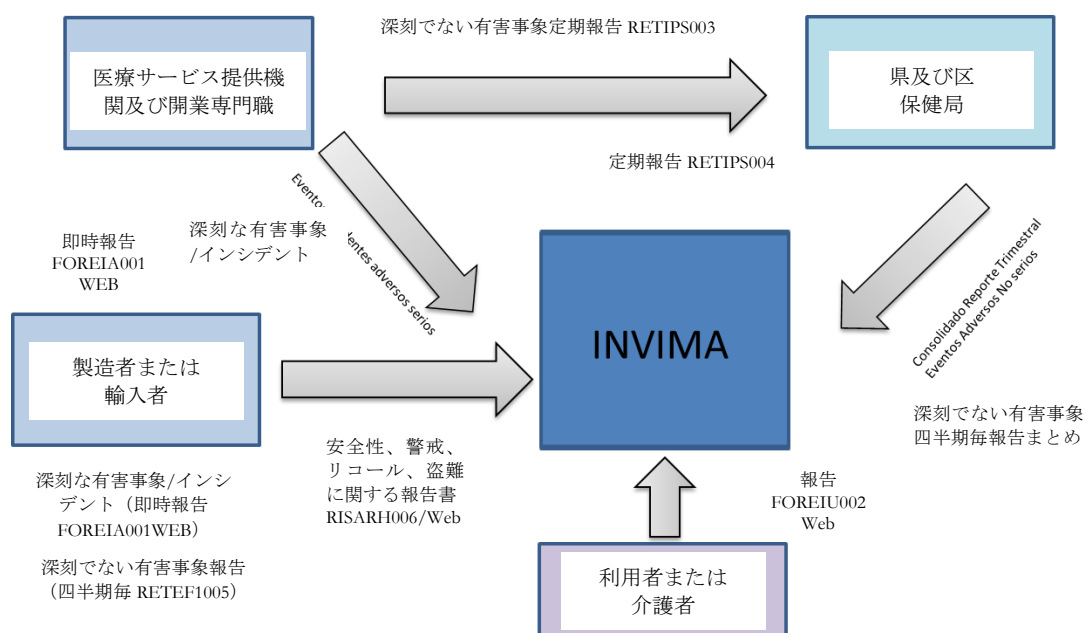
医療サービス提供機関及び開業専門職

深刻でない有害事象定期報告 RETIPS003

県及び区保健局

定期報告 RETIPS004

Evento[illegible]entes adversos serios

深刻な有害事象/インシデント

即時報告 FOREIA001 WEB

INVIMA

Consolidado Reporte Trimestral Eventos Adversos No serios

製造者または輸入者

深刻でない有害事象四半期毎報告まとめ

安全性、警戒、リコール、盗難に関する報告書 RISARH006/Web

報告 FOREIU002 Web

深刻な有害事象/インシデント（即時報告 FOREIA001WEB）

深刻でない有害事象報告（四半期毎 RETEF1005）

利用者または介護者